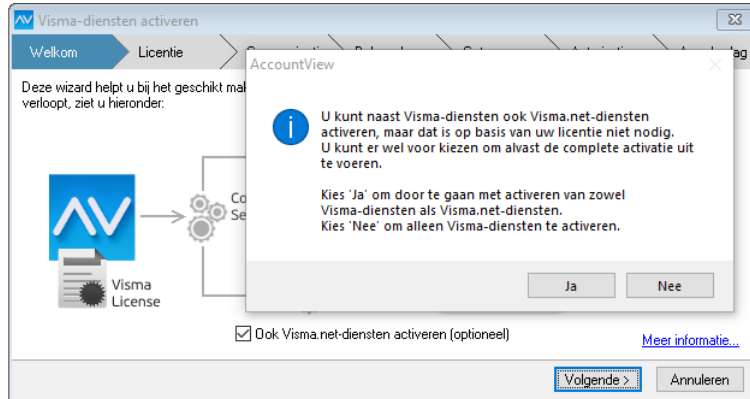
Visma-diensten activeren

Welkom
Licentie

Deze wizard helpt u bij het geschikt ma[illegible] verloopt, ziet u hieronder:

Co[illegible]
Se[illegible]

Visma License

AccountView

U kunt naast Visma-diensten ook Visma.net-diensten activeren, maar dat is op basis van uw licentie niet nodig. U kunt er wel voor kiezen om alvast de complete activatie uit te voeren.

Kies 'Ja' om door te gaan met activeren van zowel Visma-diensten als Visma.net-diensten. Kies 'Nee' om alleen Visma-diensten te activeren.

Ja
Nee

Ook Visma.net-diensten activeren (optioneel)

Meer informatie...

Volgende >
Annuleren